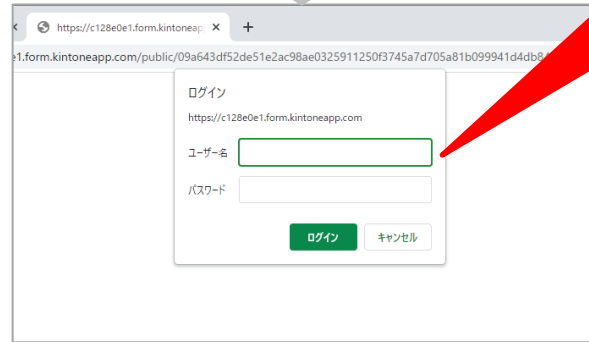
https://c128e0e1.form.kintoneap ×

+

e1.form.kintoneapp.com/public/09a643df52de51e2ac98ae0325911250f3745a7d705a81b099941d4db8

ログイン

https://c128e0e1.form.kintoneapp.com

ユーザー名

パスワード

ログイン

キャンセル